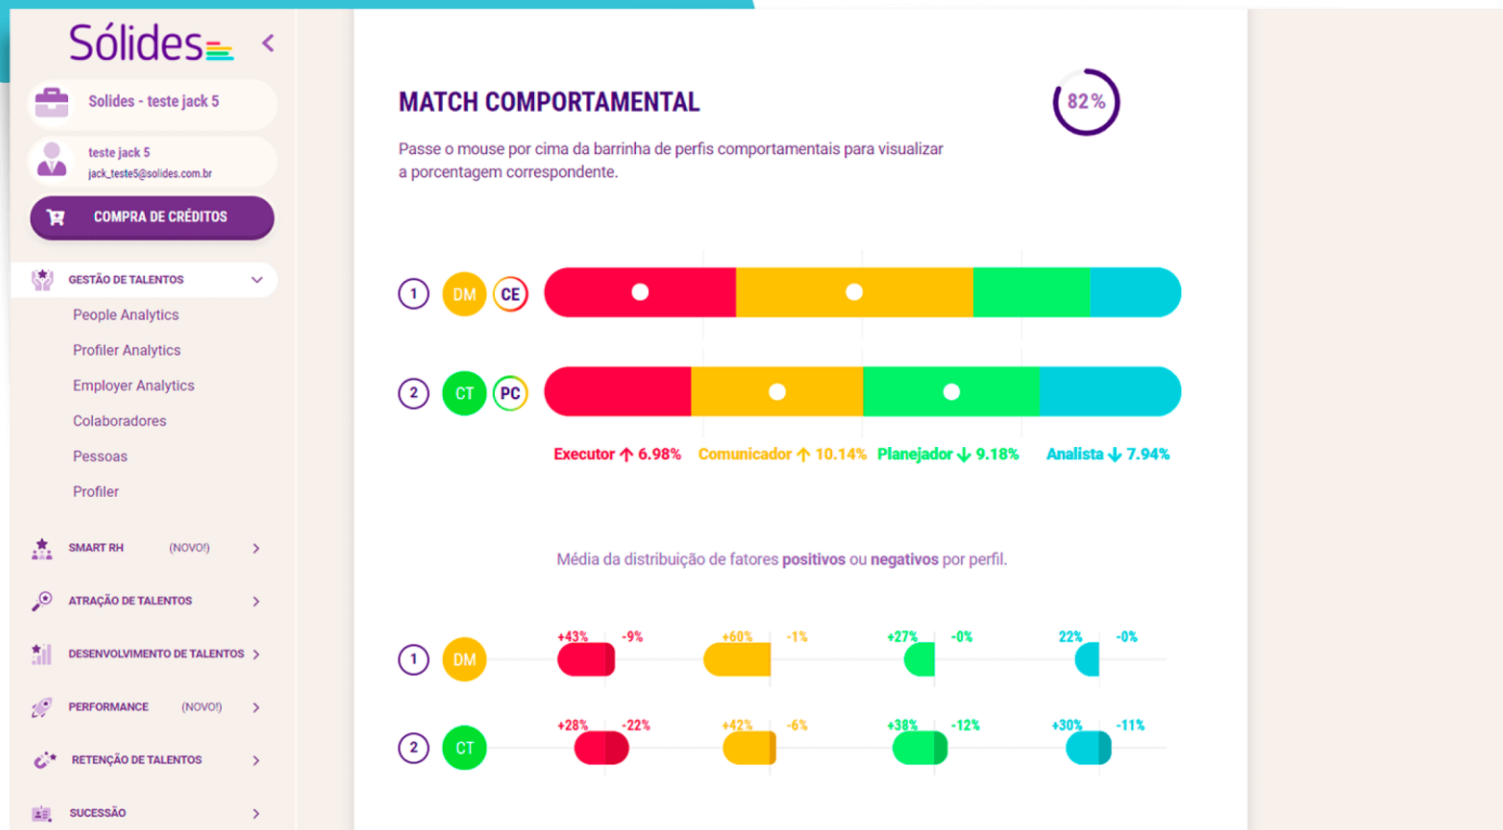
Sólides

Solides - teste jack 5

teste jack 5
jack_teste5@solides.com.br

COMPRA DE CRÉDITOS

GESTÃO DE TALENTOS

People Analytics

Profiler Analytics

Employer Analytics

Colaboradores

Pessoas

Profiler

SMART RH (NOVO!)

ATRAÇÃO DE TALENTOS

DESENVOLVIMENTO DE TALENTOS

PERFORMANCE (NOVO!)

RETENÇÃO DE TALENTOS

SUCESSÃO

MATCH COMPORTAMENTAL

82 %

Passe o mouse por cima da barrinha de perfis comportamentais para visualizar a porcentagem correspondente.

1 DM CE

2 CT PC

Executor ↑ 6.98% Comunicador ↑ 10.14% Planejador ↓ 9.18% Analista ↓ 7.94%

Média da distribuição de fatores **positivos** ou **negativos** por perfil.

1 DM +43% -9% +60% -1% +27% -0% 22% -0%

2 CT +28% -22% +42% -6% +38% -12% +30% -11%